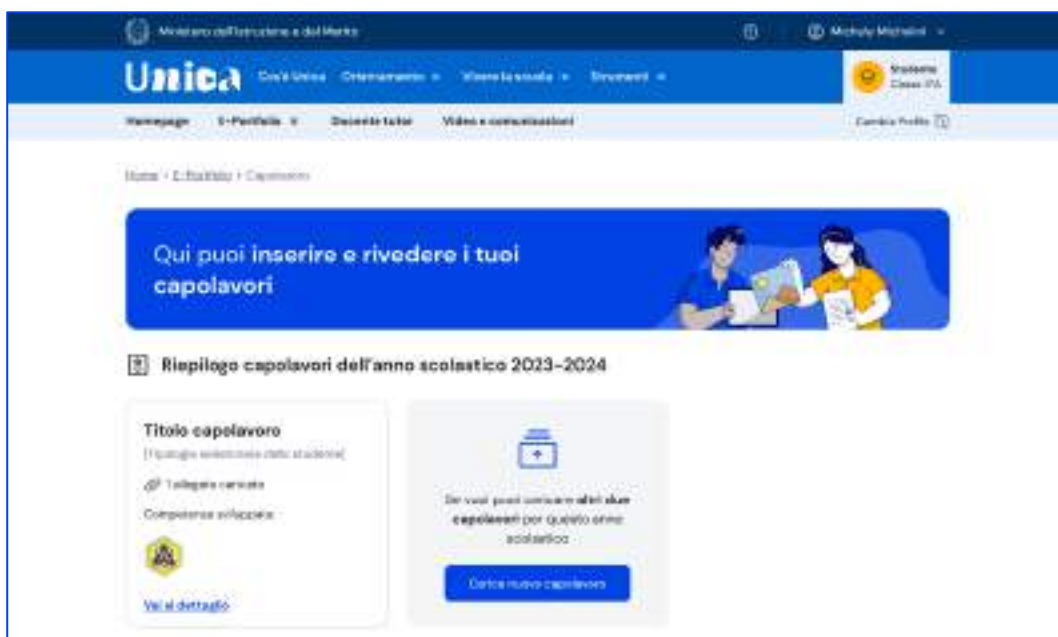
Ministero dell'Istruzione e del Merito

Michela Michelini

Unica Cos'è Unica Orientamento Vivere la scuola Strumenti

Studente Classe 1°A

Homepage E-Portfolio Docente tutor Video e comunicazioni

Cambia Profilo

Home > E-Portfolio > Capolavoro

Qui puoi inserire e rivedere i tuoi capolavori

Riepilogo capolavori dell'anno scolastico 2023-2024

Titolo capolavoro

[Tipologia selezionata dallo studente]

1 allegato caricato

Competenze sviluppate

Vai al dettaglio

Se vuoi puoi caricare altri due capolavori per questo anno scolastico

Carica nuovo capolavoro